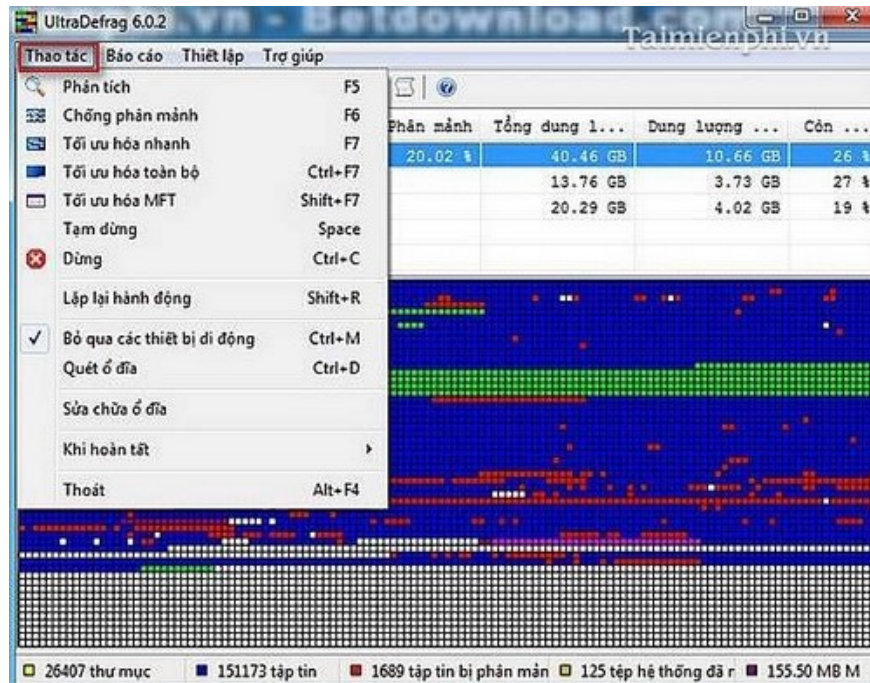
UltraDefrag 6.0.2 .vn - Betdownload.com Taimienphi.vn

Thao tác Báo cáo Thiết lập Trợ giúp

Phân tích F5
Chống phân mảnh F6
Tối ưu hóa nhanh F7
Tối ưu hóa toàn bộ Ctrl+F7
Tối ưu hóa MFT Shift+F7
Tạm dừng Space
Dừng Ctrl+C
Lặp lại hành động Shift+R
Bỏ qua các thiết bị di động Ctrl+M
Quét ổ đĩa Ctrl+D
Sửa chữa ổ đĩa
Khi hoàn tất
Thoát Alt+F4

| Phân mảnh | Tổng dung l... | Dung lượng ... | Còn ... |
|---|---|---|---|
| 20.02 % | 40.46 GB | 10.66 GB | 26 % |
| | 13.76 GB | 3.73 GB | 27 % |
| | 20.29 GB | 4.02 GB | 19 % |

26407 thư mục 151173 tập tin 1689 tập tin bị phân mản 125 tệp hệ thống đã r 155.50 MB M